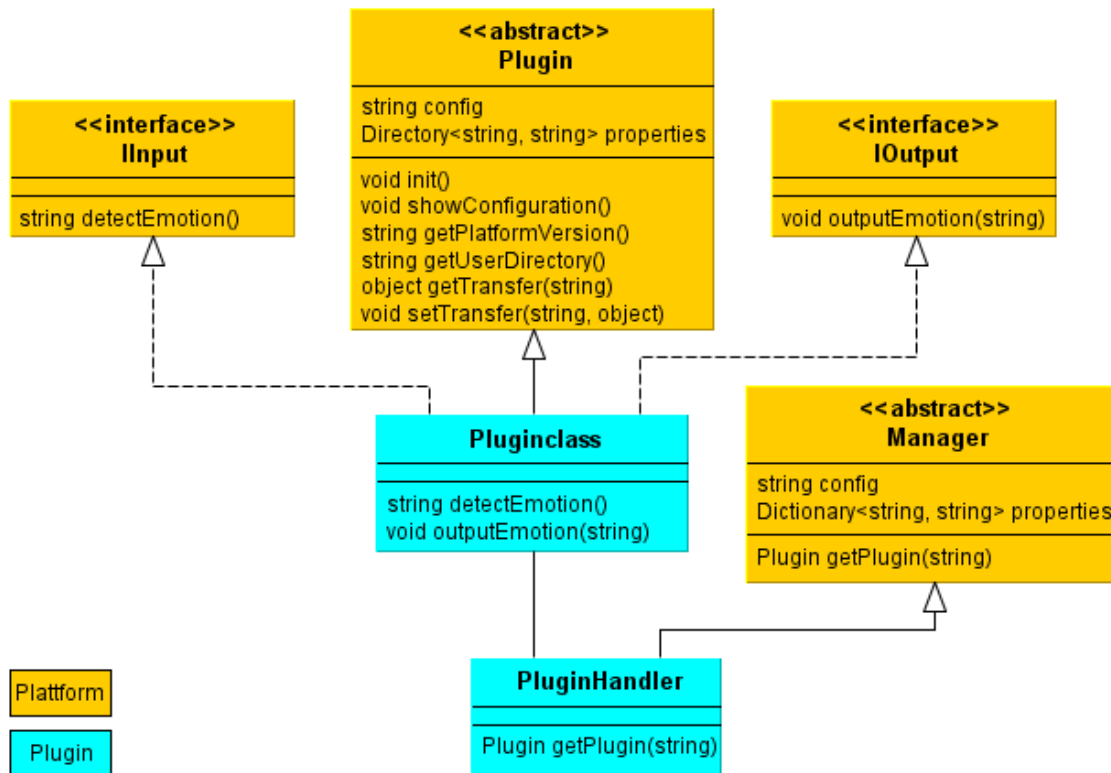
<<abstract>>
Plugin

string config
Directory<string, string> properties

void init()
void showConfiguration()
string getPlatformVersion()
string getUserDirectory()
object getTransfer(string)
void setTransfer(string, object)

<<interface>>
IInput

string detectEmotion()

<<interface>>
IOutput

void outputEmotion(string)

Pluginclass

string detectEmotion()
void outputEmotion(string)

<<abstract>>
Manager

string config
Dictionary<string, string> properties

Plugin getPlugin(string)

PluginHandler

Plugin getPlugin(string)

Plattform

Plugin